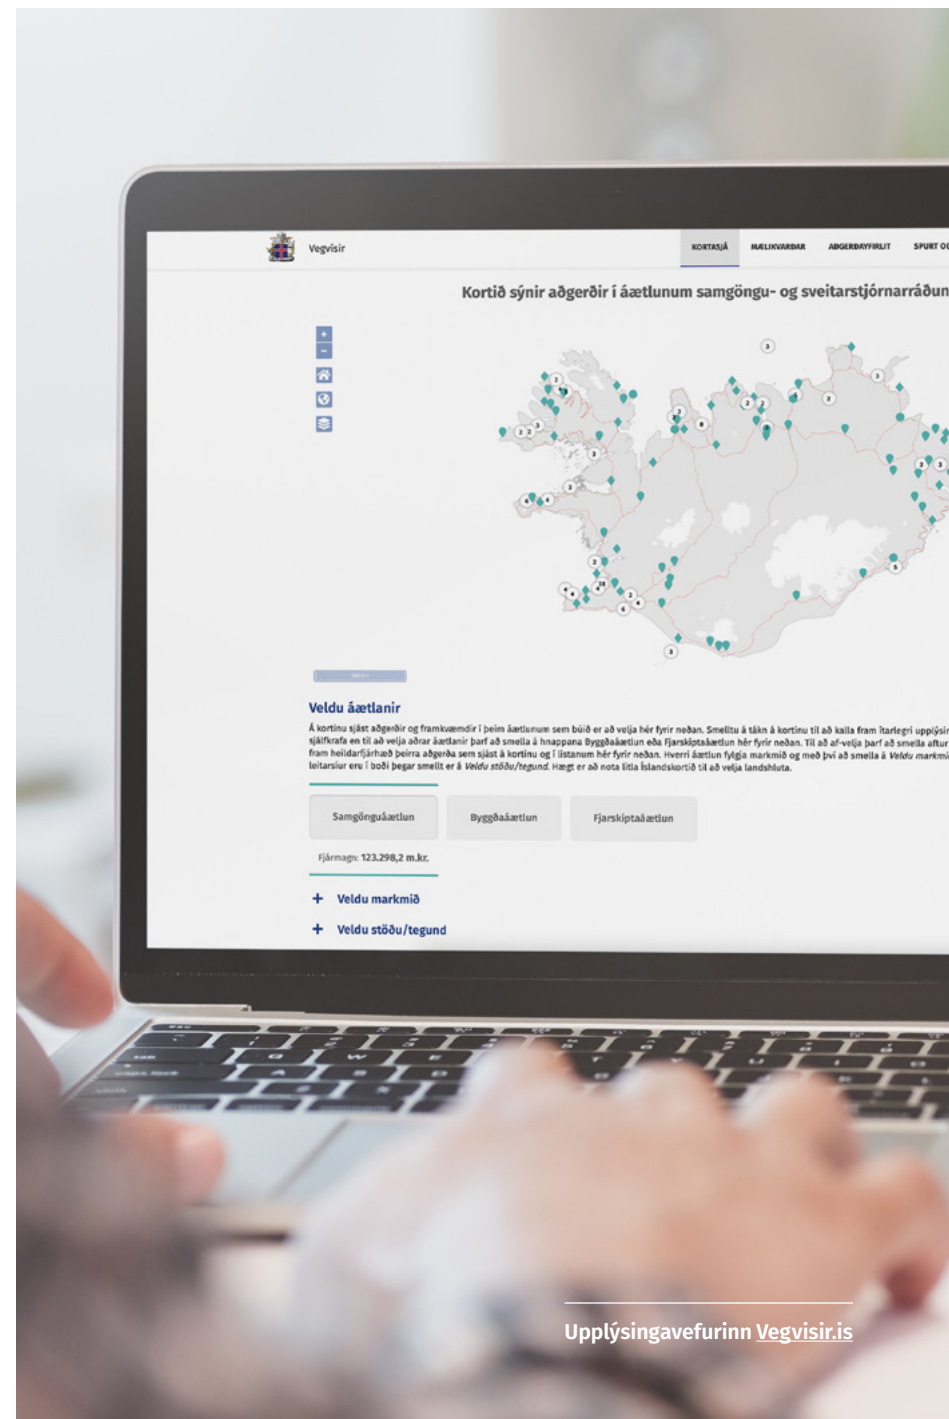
Vegvísir

KORTASJÁ MÆLIKVARÐAR AÐGERÐAYFIRLIT SPURT O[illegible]

Kortið sýnir aðgerðir í áætlunum samgöngu- og sveitarstjórnarráðun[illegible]

Veldu áætlanir

Á kortinu sjást aðgerðir og framkvæmdir í þeim áætlunum sem búið er að velja hér fyrir neðan. Smelltu á tákn á kortinu til að kalla fram ítarlegri upplýsin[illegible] sjálfkrafa en til að velja aðrar áætlanir þarf að smella á hnappana Byggðaáætlun eða Fjarskiptaáætlun hér fyrir neðan. Til að af-velja þarf að smella aftur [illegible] fram heildarfjárhæð þeirra aðgerða sem sjást á kortinu og í listanum hér fyrir neðan. Hverri áætlun fylgja markmið og með því að smella á Veldu markmi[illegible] leitarsíur eru í boði þegar smellt er á Veldu stöðu/tegund. Hægt er að nota litla Íslandskortið til að velja landshluta.

Samgönguáætlun

Byggðaáætlun

Fjarskiptaáætlun

Fjármagn: 123.298,2 m.kr.

+ Veldu markmið

+ Veldu stöðu/tegund

Upplýsingavefurinn Vegvisir.is